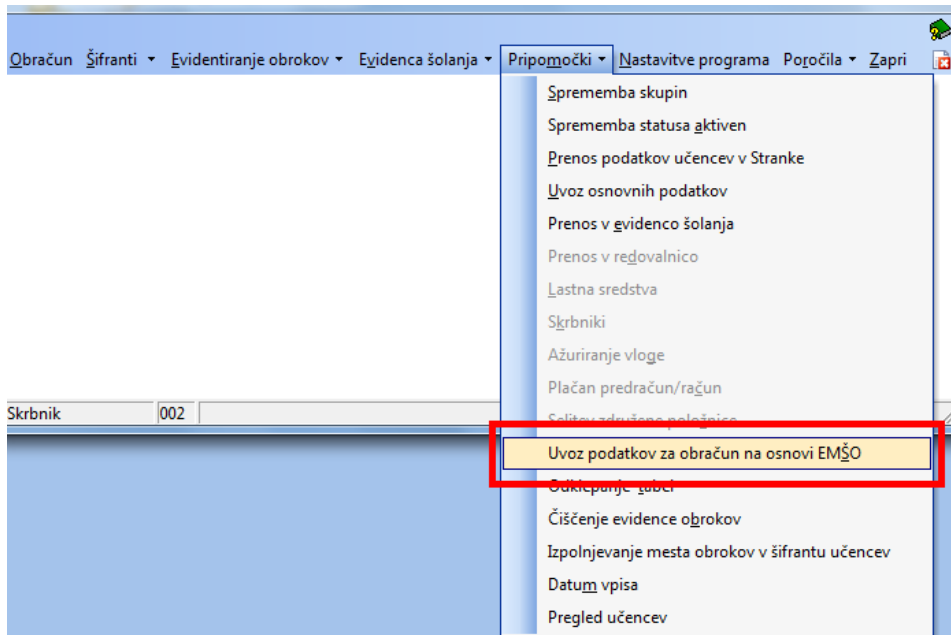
Obračun Šifranti ▾ Evidentiranje obrokov ▾ Evidenca šolanja ▾ Pripomočki ▾ Nastavitve programa Poročila ▾ Zapri

Sprememba skupin
Sprememba statusa aktiven
Prenos podatkov učencev v Stranke
Uvoz osnovnih podatkov
Prenos v evidenco šolanja
Prenos v redovalnico
Lastna sredstva
Skrbniki
Ažuriranje vloge
Plačan predračun/račun
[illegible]
Uvoz podatkov za obračun na osnovi EMŠO
Odklepanje tabel
Čiščenje evidence obrokov
Izpolnjevanje mesta obrokov v šifrantu učencev
Datum vpisa
Pregled učencev

Skrbnik 002